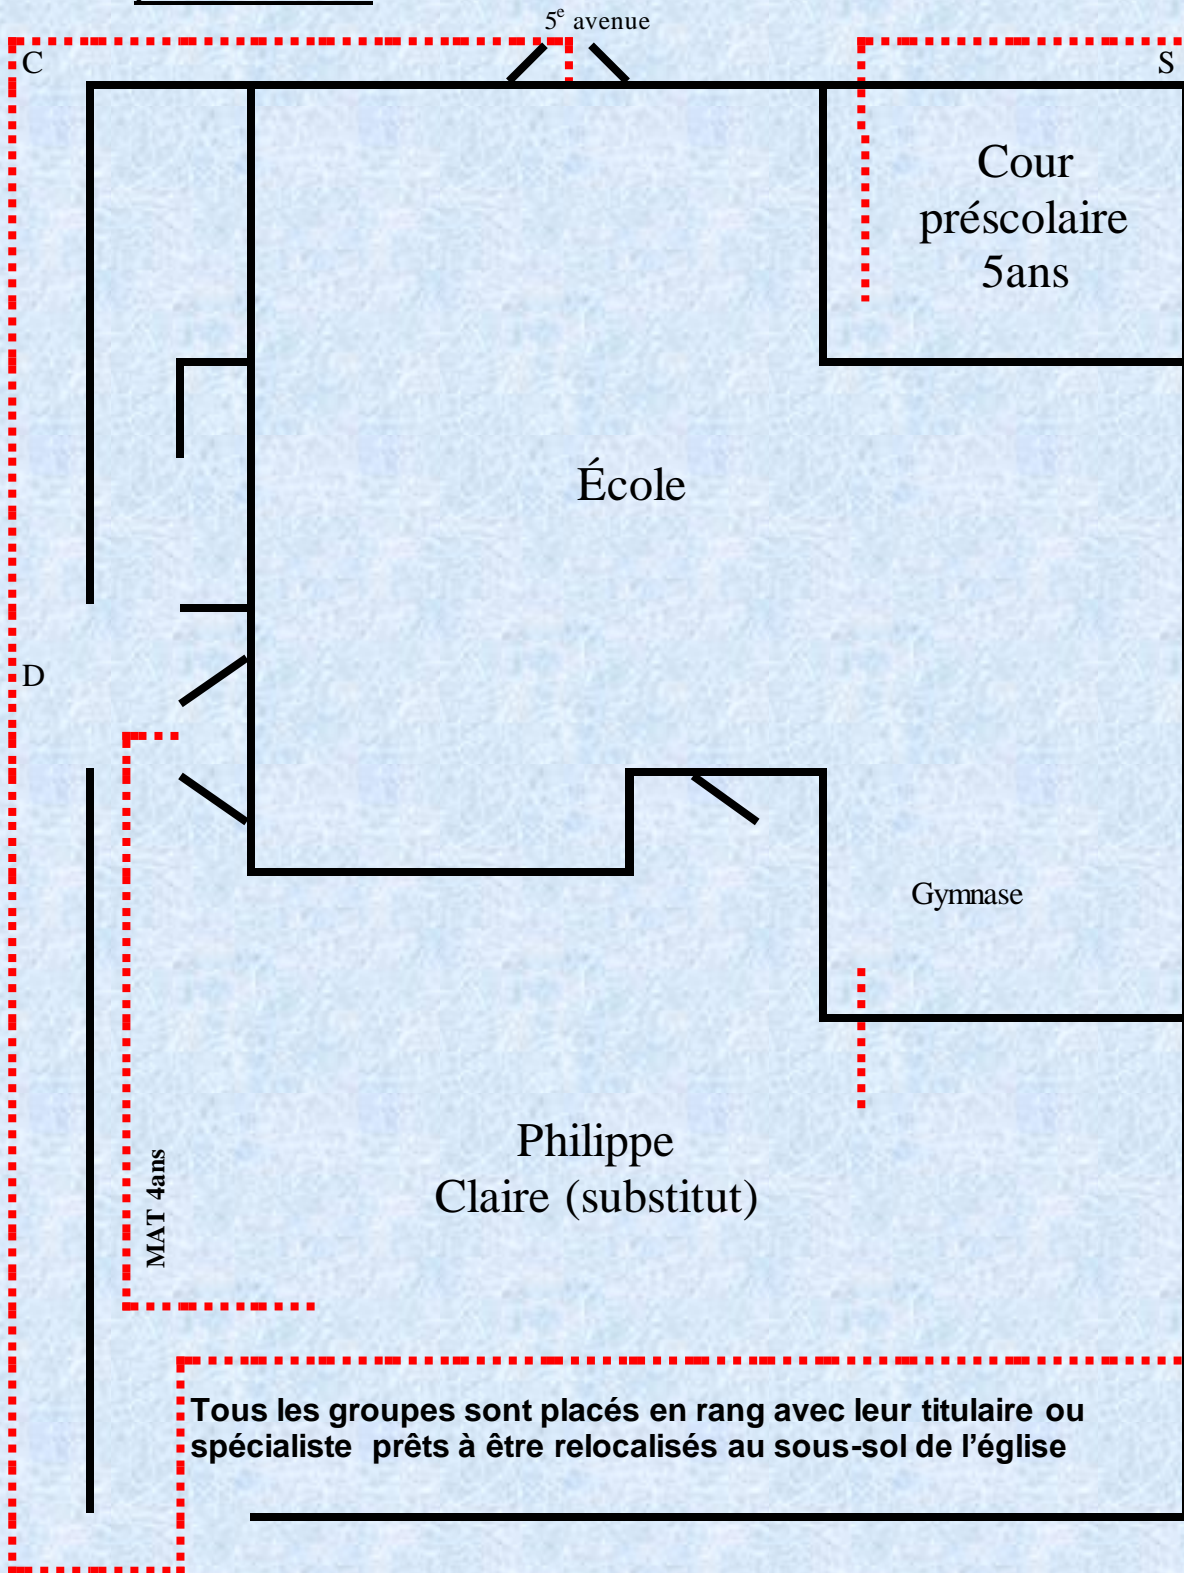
$5^e$ avenue

C

S

Cour préscolaire 5ans

École

D

Gymnase

Philippe
Claire (substitut)

MAT 4ans

Tous les groupes sont placés en rang avec leur titulaire ou spécialiste prêts à être relocalisés au sous-sol de l'église